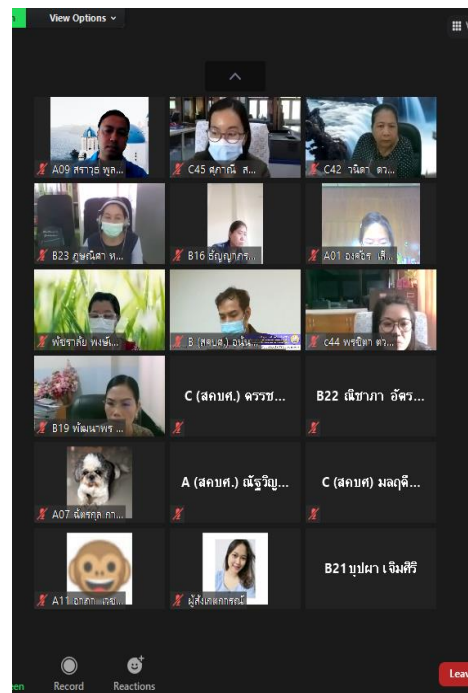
View Options

A09 สราวุธ พูล...
C45 สุภาณี ส...
C42 วนิดา ดว...
B23 ภูษณิศา ห...
B16 ธัญญาภร...
A01 องค์ธร เส...
พัชราลัย พงษ์...
B (สคบศ.) อนัน...
C44 พรธิดา ดว...
B19 พัฒนาพร ...
C (สคบศ.) ดรรช...
B22 ณิชาภา อัคร...
A07 ฉัตรกุล กา...
A (สคบศ.) ณัฐวิญ...
C (สคบศ) มลฤดี...
A11 อาภา... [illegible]
ผู้สังเกตการณ์
B21 บุปผา เจิมศิริ

Record
Reactions
Leav